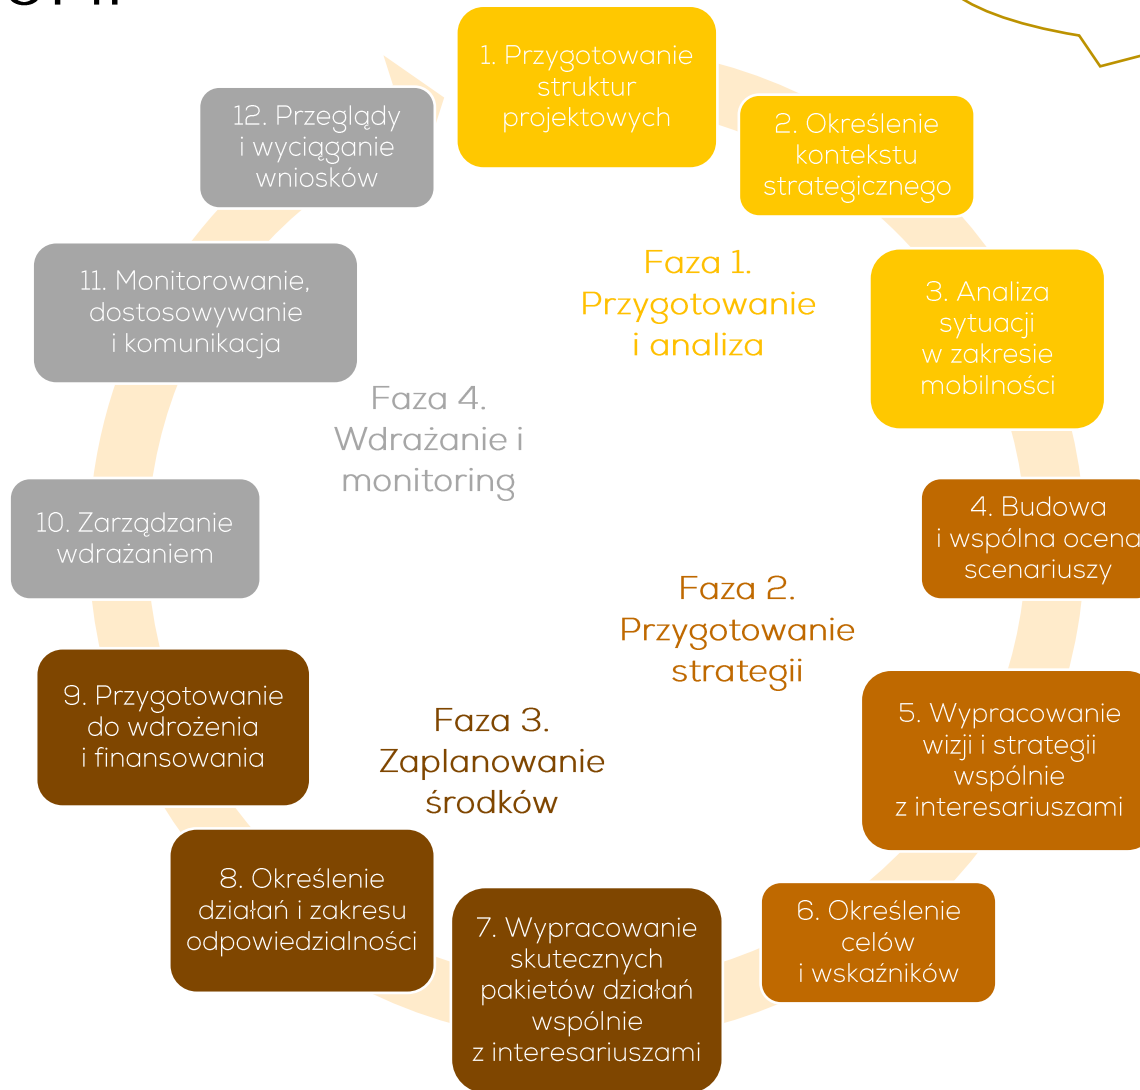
1. Przygotowanie struktur projektowych

2. Określenie kontekstu strategicznego

3. Analiza sytuacji w zakresie mobilności

Faza 1. Przygotowanie i analiza

4. Budowa i wspólna ocena scenariuszy

Faza 2. Przygotowanie strategii

5. Wypracowanie wizji i strategii wspólnie z interesariuszami

6. Określenie celów i wskaźników

7. Wypracowanie skutecznych pakietów działań wspólnie z interesariuszami

8. Określenie działań i zakresu odpowiedzialności

Faza 3. Zaplanowanie środków

9. Przygotowanie do wdrożenia i finansowania

10. Zarządzanie wdrażaniem

Faza 4. Wdrażanie i monitoring

11. Monitorowanie, dostosowywanie i komunikacja

12. Przeglądy i wyciąganie wniosków